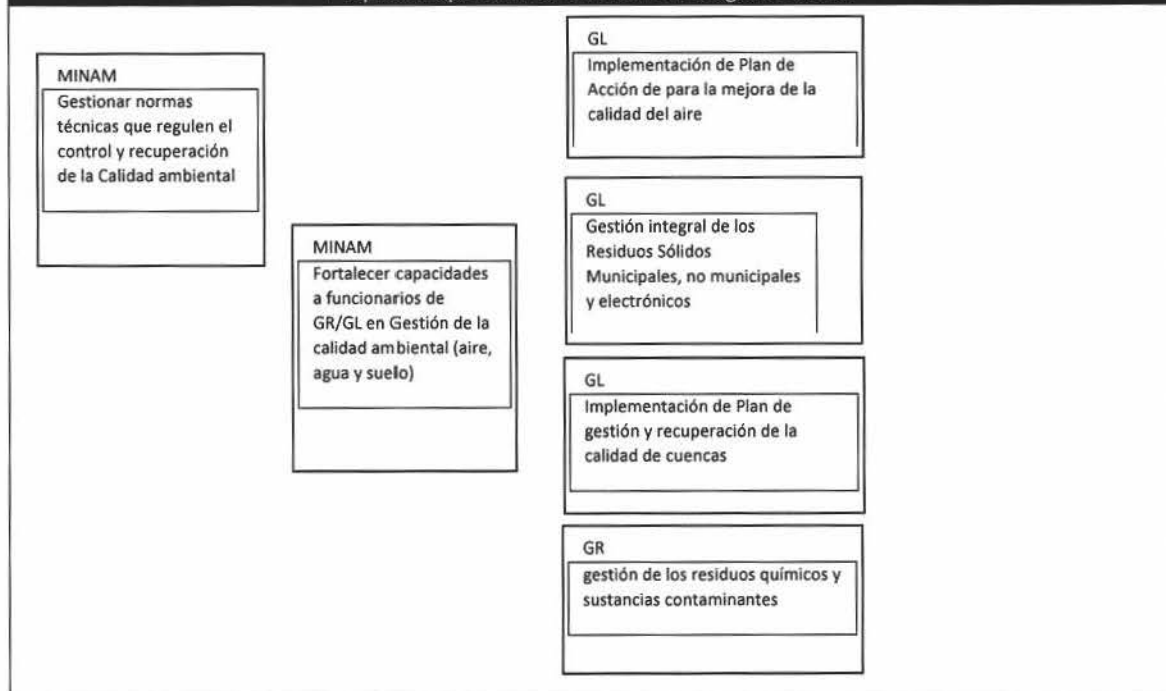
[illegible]

MINAM
Gestionar normas técnicas que regulen el control y recuperación de la Calidad ambiental

MINAM
Fortalecer capacidades a funcionarios de GR/GL en Gestión de la calidad ambiental (aire, agua y suelo)

GL
Implementación de Plan de Acción de para la mejora de la calidad del aire

GL
Gestión integral de los Residuos Sólidos Municipales, no municipales y electrónicos

GL
Implementación de Plan de gestión y recuperación de la calidad de cuencas

GR
gestión de los residuos químicos y sustancias contaminantes